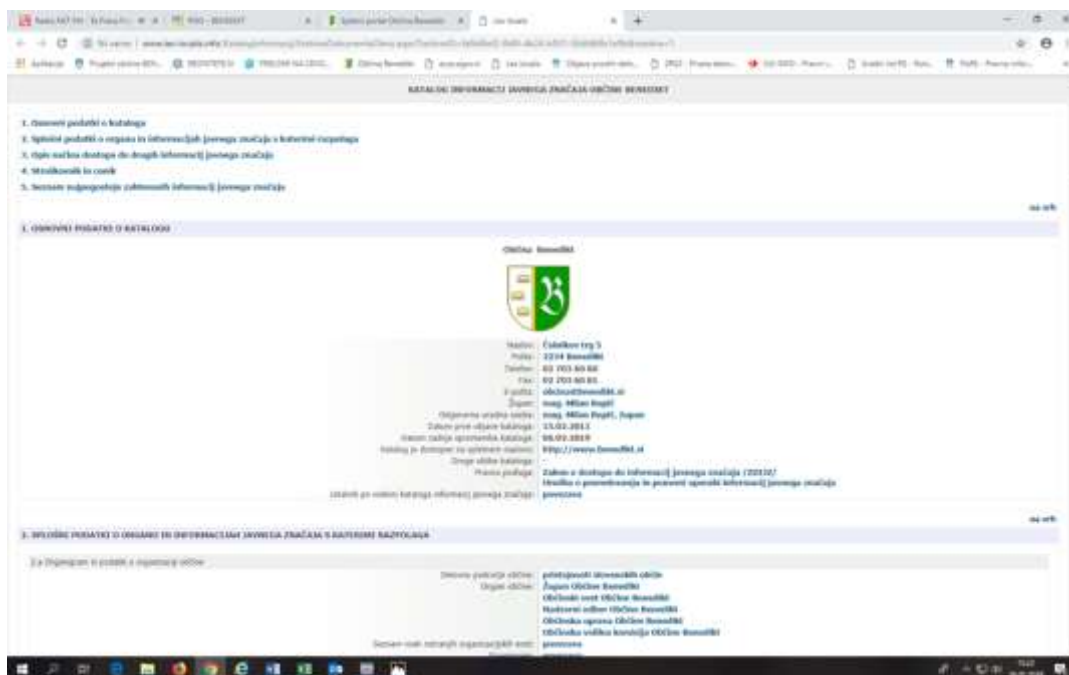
KATALOG INFORMACIJ JAVNEGA ZNAČAJA OBČINE BENEDIKT

1. Osnovni podatki o katalogu
2. Splošni podatki o organu in informacijah javnega značaja s katerimi razpolaga
3. Opis načina dostopa do drugih informacij javnega značaja
4. Stroškovnik in cenik
5. Seznam najpogosteje zahtevanih informacij javnega značaja

na vrh

1. OSNOVNI PODATKI O KATALOGU

Občina Benedikt

Naslov: Čolnikov trg 5
Pošta: 2234 Benedikt
Telefon: 02 703 60 80
Fax: 02 703 60 81
E-pošta: obcina@benedikt.si
Župan: mag. Milan Gumzar
Odgovorna uradna oseba: mag. Milan Gumzar, župan
Datum prve objave kataloga: 15.02.2013
Datum zadnje spremembe kataloga: 06.02.2019
Katalog je dostopen na spletnem naslovu: http://www.benedikt.si
Druge oblike kataloga: -
Pravna podlaga: Zakon o dostopu do informacij javnega značaja (ZDIJZ)
Uredba o posredovanju in ponovni uporabi informacij javnega značaja
Izkazni po vodenju kataloga informacij javnega značaja: povezava

na vrh

2. SPLOŠNI PODATKI O ORGANU IN INFORMACIJAH JAVNEGA ZNAČAJA S KATERIMI RAZPOLAGA

2.a Organigram in podatki o organizaciji občine

Delovno področje občine: pristojnosti slovenskih občin
Organi občine: Župan Občine Benedikt
Občinski svet Občine Benedikt
Nadzorni odbor Občine Benedikt
Občinska uprava Občine Benedikt
Občinska volilna komisija Občine Benedikt
Seznam vseh notranjih organizacijskih enot: povezava